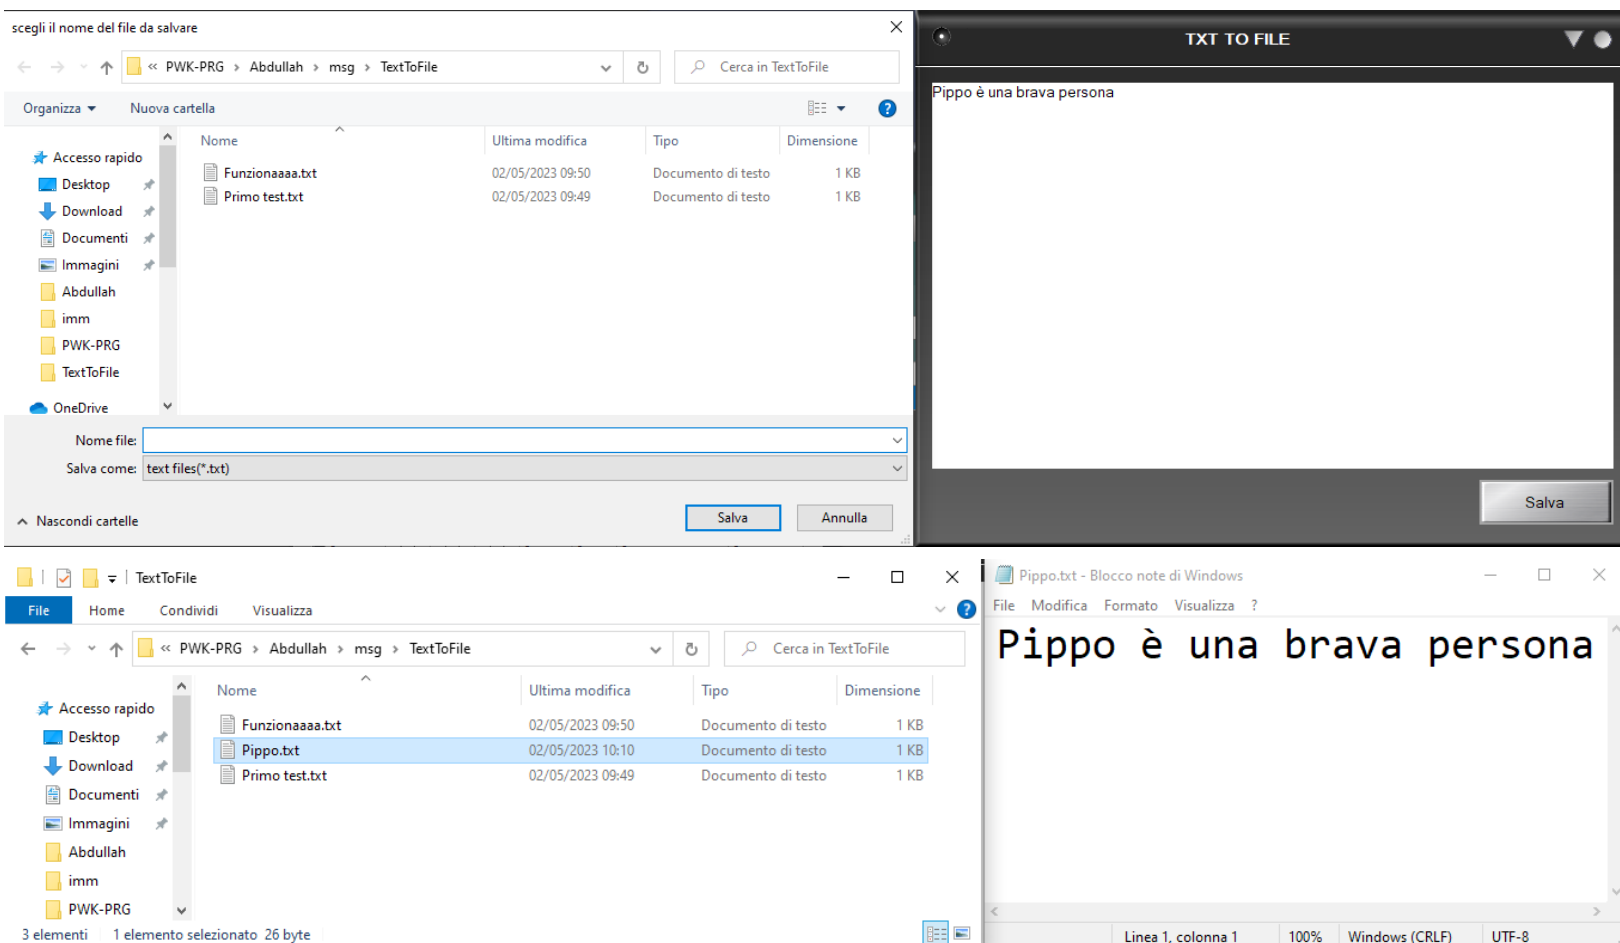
scegli il nome del file da salvare

« PWK-PRG › Abdullah › msg › TextToFile

Cerca in TextToFile

Organizza ▾ Nuova cartella

| Nome | Ultima modifica | Tipo | Dimensione |
|---|---|---|---|
| Funzionaaaa.txt | 02/05/2023 09:50 | Documento di testo | 1 KB |
| Primo test.txt | 02/05/2023 09:49 | Documento di testo | 1 KB |

Accesso rapido
Desktop
Download
Documenti
Immagini
Abdullah
imm
PWK-PRG
TextToFile
OneDrive

Nome file:
Salva come: text files(*.txt)

Nascondi cartelle

Salva Annulla

TXT TO FILE

Pippo è una brava persona

Salva

TextToFile

File Home Condividi Visualizza

« PWK-PRG › Abdullah › msg › TextToFile

Cerca in TextToFile

| Nome | Ultima modifica | Tipo | Dimensione |
|---|---|---|---|
| Funzionaaaa.txt | 02/05/2023 09:50 | Documento di testo | 1 KB |
| Pippo.txt | 02/05/2023 10:10 | Documento di testo | 1 KB |
| Primo test.txt | 02/05/2023 09:49 | Documento di testo | 1 KB |

Accesso rapido
Desktop
Download
Documenti
Immagini
Abdullah
imm
PWK-PRG

3 elementi 1 elemento selezionato 26 byte

Pippo.txt - Blocco note di Windows

File Modifica Formato Visualizza ?

Pippo è una brava persona

Linea 1, colonna 1 100% Windows (CRLF) UTF-8